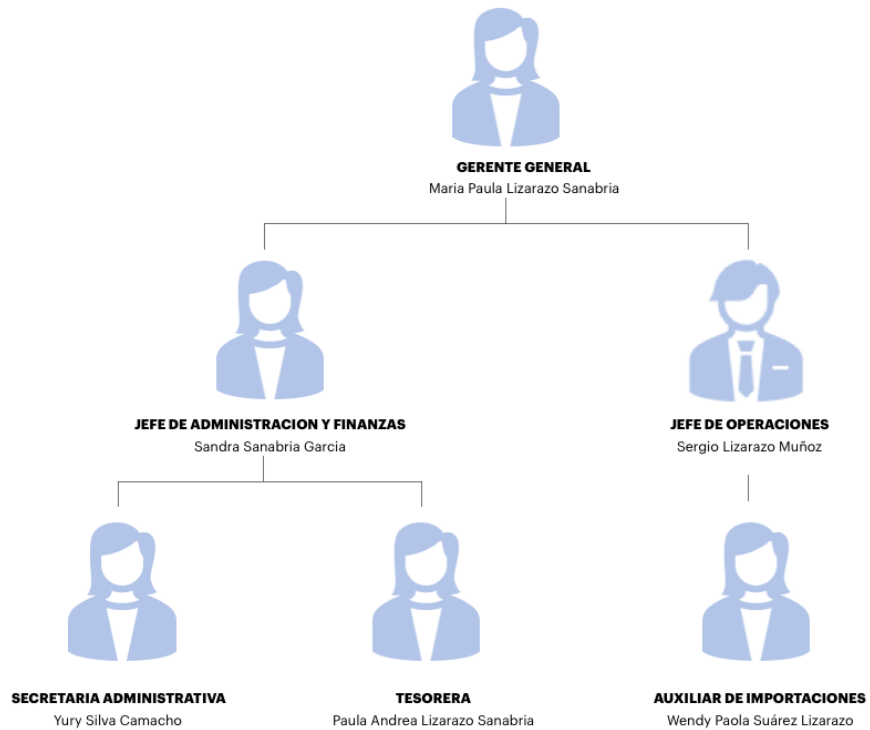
GERENTE GENERAL
Maria Paula Lizarazo Sanabria

JEFE DE ADMINISTRACION Y FINANZAS
Sandra Sanabria Garcia

JEFE DE OPERACIONES
Sergio Lizarazo Muñoz

SECRETARIA ADMINISTRATIVA
Yury Silva Camacho

TESORERA
Paula Andrea Lizarazo Sanabria

AUXILIAR DE IMPORTACIONES
Wendy Paola Suárez Lizarazo